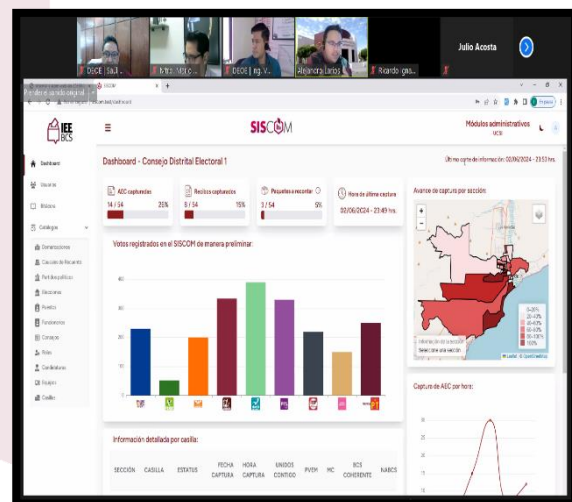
DEGE | Saúl ...
Mtra. Mar...
DEGE | Ing. V...
Alejandra Zarias
Ricardo gas...
Julio Acosta

IEE BCS
SISCOM
Módulos administrativos

Dashboard
Usuarios
Bitácora
Catálogos
Demarcaciones
Casción de Recuento
Partidos políticos
Elecciones
Puestos
Fundamento
Consejos
Roles
Candidaturas
Equipos
Casillas

Dashboard - Consejo Distrital Electoral 1

Última carga de información: 02/06/2024 - 23:53 hrs.

AEC capturadas
14 / 54 26%

Recibos capturados
8 / 54 15%

Paquetes a recontar
3 / 54 5%

Hora de última captura
02/06/2024 - 23:49 hrs.

Avance de captura por sección:

Votos registrados en el SISCOM de manera preliminar:

Captura de AEC por hora:

Información detallada por casilla:

| SECCIÓN | CASILLA | ESTATUS | FECHA CAPTURA | HORA CAPTURA | UNIDOS CONTIGO | PVEM | MC | BCS COHERENTE | NABCS |
|---|---|---|---|---|---|---|---|---|---|